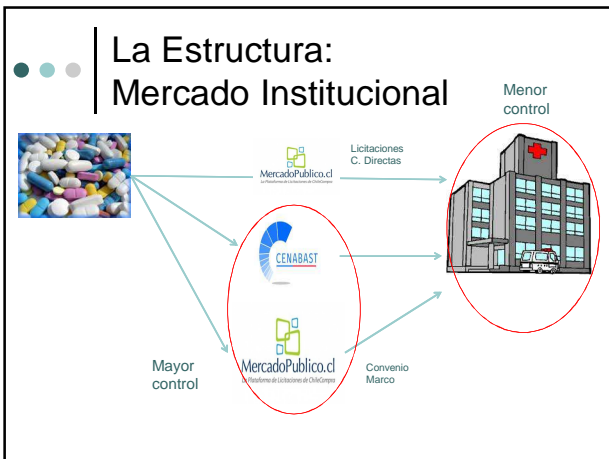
La Estructura:
Mercado Institucional

Menor control

MercadoPublico.cl
La Plataforma de Licitaciones de ChileCompra

Licitaciones
C. Directas

CENABAST

MercadoPublico.cl
La Plataforma de Licitaciones de ChileCompra

Mayor control

Convenio Marco